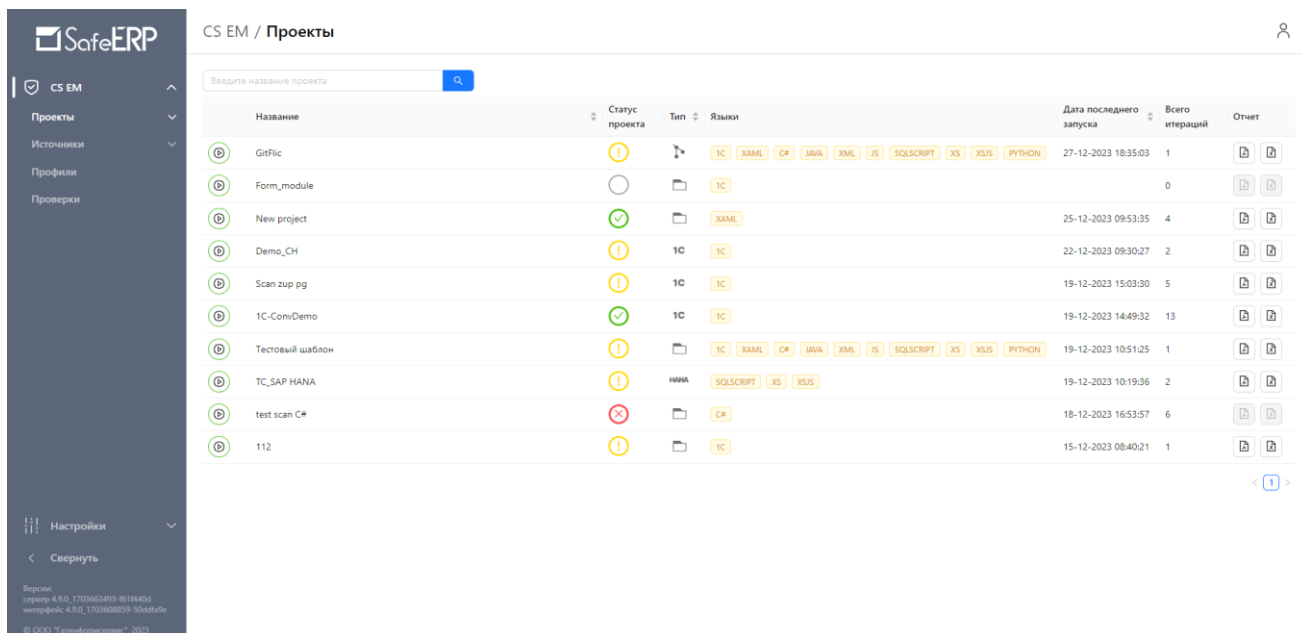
SafeERP

CS EM
Проекты
Источники
Профили
Проверки

Настройки
Свернуть

Версии:
сервер 4.9.0_1703663493-f61f440d
интерфейс 4.9.0_1703608859-50ddfa9e

© ООО "Газинформсервис", 2023

CS EM / Проекты

Введите название проекта

| | Название | Статус проекта | Тип | Языки | Дата последнего запуска | Всего итераций | Отчет |
|---|---|---|---|---|---|---|---|
| | GitFlic | | | 1C XAML C# JAVA XML JS SQLSCRIPT XS XSJS PYTHON | 27-12-2023 18:35:03 | 1 | |
| | Form_module | | | 1C | | 0 | |
| | New project | | | XAML | 25-12-2023 09:53:35 | 4 | |
| | Demo_CH | | 1C | 1C | 22-12-2023 09:30:27 | 2 | |
| | Scan zup pg | | 1C | 1C | 19-12-2023 15:03:30 | 5 | |
| | 1C-ConvDemo | | 1C | 1C | 19-12-2023 14:49:32 | 13 | |
| | Тестовый шаблон | | | 1C XAML C# JAVA XML JS SQLSCRIPT XS XSJS PYTHON | 19-12-2023 10:51:25 | 1 | |
| | TC_SAP HANA | | HANA | SQLSCRIPT XS XSJS | 19-12-2023 10:19:36 | 2 | |
| | test scan C# | | | C# | 18-12-2023 16:53:57 | 6 | |
| | 112 | | | 1C | 15-12-2023 08:40:21 | 1 | |

1